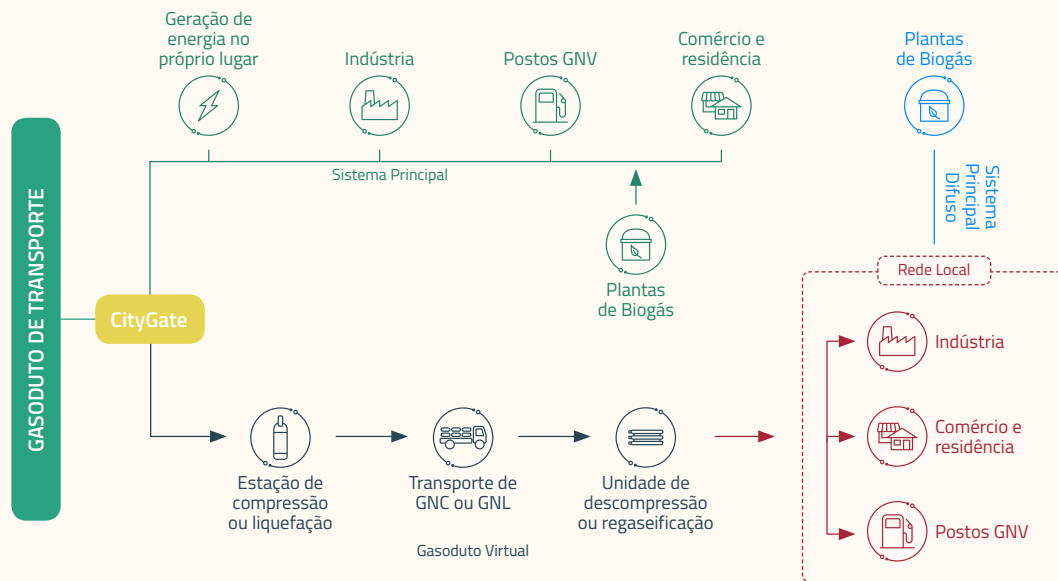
GASODUTO DE TRANSPORTE

Geração de energia no próprio lugar

Indústria

Postos GNV

Comércio e residência

Plantas de Biogás

Sistema Principal

Sistema Principal Difuso

Plantas de Biogás

CityGate

Rede Local

Indústria

Comércio e residência

Postos GNV

Estação de compressão ou liquefação

Transporte de GNC ou GNL

Unidade de descompressão ou regaseificação

Gasoduto Virtual